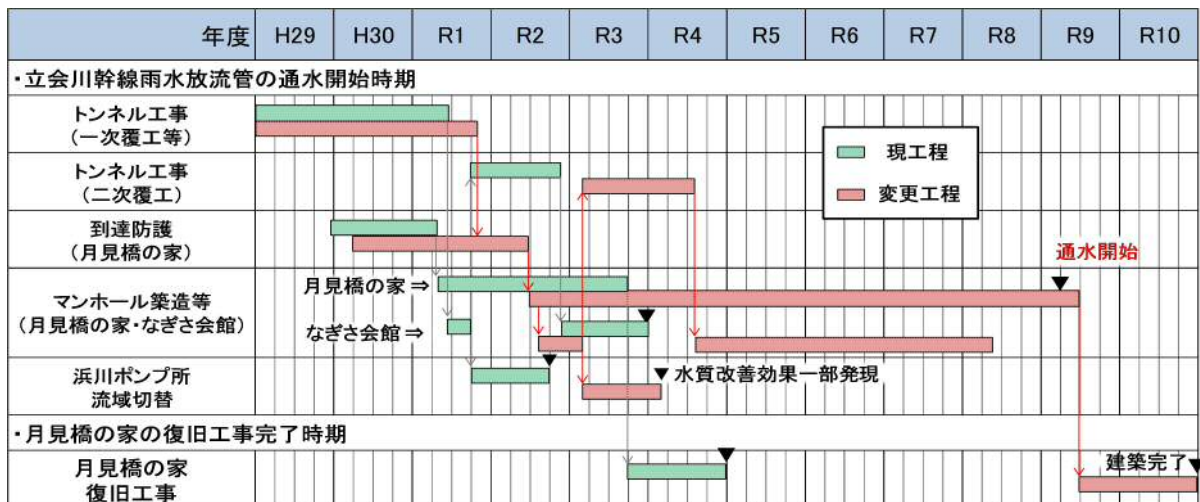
| 年度 | H29 | H30 | R1 | R2 | R3 | R4 | R5 | R6 | R7 | R8 | R9 | R10 |
|---|---|---|---|---|---|---|---|---|---|---|---|---|

・立会川幹線雨水放流管の通水開始時期

トンネル工事（一次覆工等）

トンネル工事（二次覆工）

到達防護（月見橋の家）

マンホール築造等（月見橋の家・なぎさ会館）

月見橋の家 ⇒

なぎさ会館 ⇒

浜川ポンプ所流域切替

▼ 水質改善効果一部発現

現工程

変更工程

通水開始

・月見橋の家の復旧工事完了時期

月見橋の家 復旧工事

建築完了